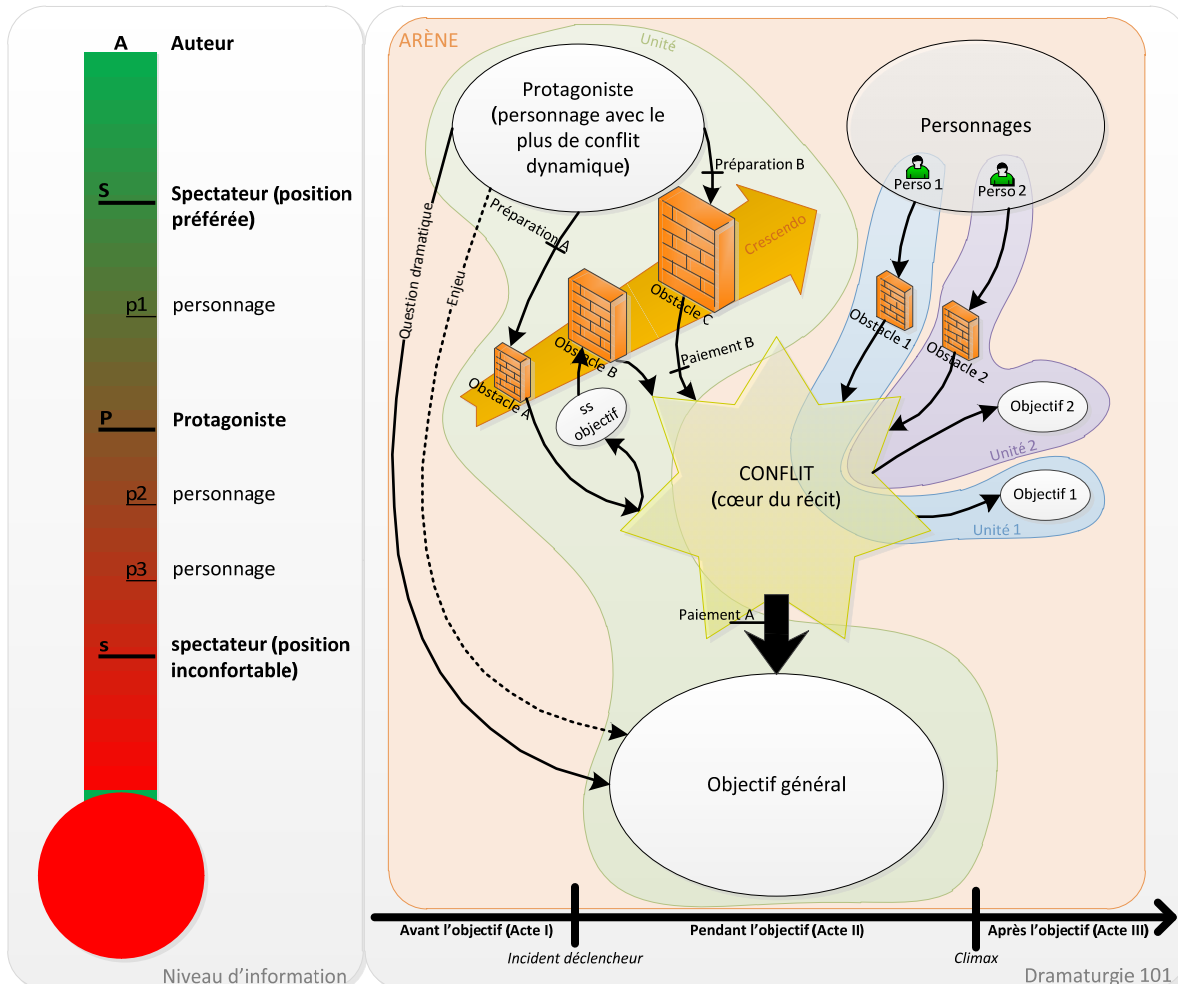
A Auteur

S Spectateur (position préférée)

p1 personnage

P Protagoniste

p2 personnage

p3 personnage

s spectateur (position inconfortable)

Niveau d'information

ARÈNE

Unité

Protagoniste (personnage avec le plus de conflit dynamique)

Préparation B

Préparation A

Question dramatique

Enjeu

Crescendo

Obstacle C

Obstacle B

Obstacle A

Paiement B

ss objectif

Personnages

Perso 1

Perso 2

Obstacle 1

Obstacle 2

Objectif 2

Unité 2

Objectif 1

Unité 1

CONFLIT (cœur du récit)

Paiement A

Objectif général

Avant l'objectif (Acte I)

Pendant l'objectif (Acte II)

Après l'objectif (Acte III)

Incident déclencheur

Climax

Dramaturgie 101